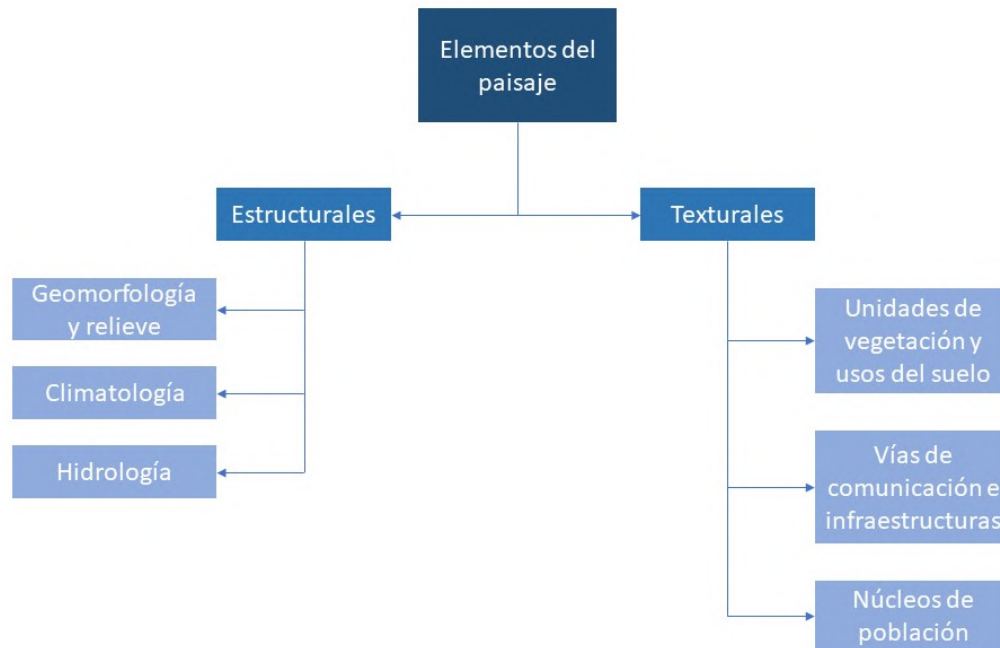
Elementos del paisaje

Estructurales

Texturales

Geomorfología y relieve

Climatología

Hidrología

Unidades de vegetación y usos del suelo

Vías de comunicación e infraestructuras

Núcleos de población